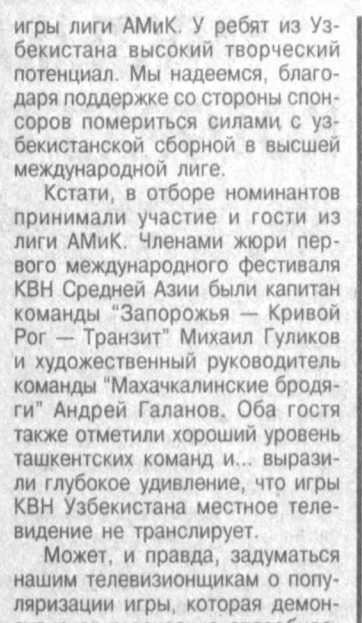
игры лиги АМиК. У ребят из Узбекистана высокий творческий потенциал. Мы надеемся, благодаря поддержке со стороны спонсоров помериться силами с узбекистанской сборной в высшей международной лиге.

Кстати, в отборе номинантов принимали участие и гости из лиги АМиК. Членами жюри первого международного фестиваля КВН Средней Азии были капитан команды "Запорожья — Кривой Рог — Транзит" Михаил Гуликов и художественный руководитель команды "Махачкалинские бродяги" Андрей Галанов. Оба гостя также отметили хороший уровень ташкентских команд и... выразили глубокое удивление, что игры КВН Узбекистана местное телевидение не транслирует.

Может, и правда, задуматься нашим телевизионщикам о популяризации игры, которая демон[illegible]